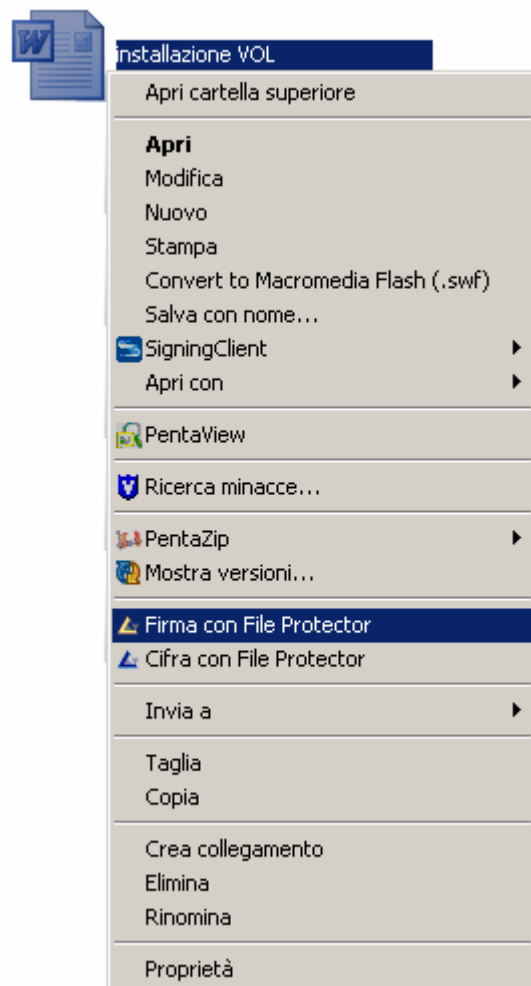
installazione VOL

Apri cartella superiore

Apri
Modifica
Nuovo
Stampa
Convert to Macromedia Flash (.swf)
Salva con nome...
SigningClient
Apri con

PentaView

Ricerca minacce...

PentaZip
Mostra versioni...

Firma con File Protector
Cifra con File Protector

Invia a

Taglia
Copia

Crea collegamento
Elimina
Rinomina

Proprietà